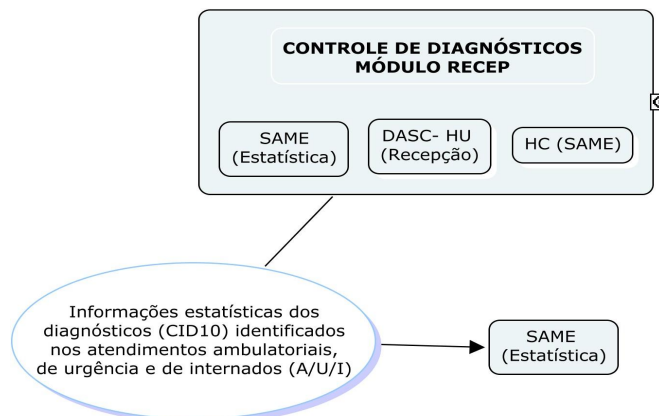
CONTROLE DE DIAGNÓSTICOS
MÓDULO RECEP

SAME
(Estatística)

DASC- HU
(Recepção)

HC (SAME)

Informações estatísticas dos diagnósticos (CID10) identificados nos atendimentos ambulatoriais, de urgência e de internados (A/U/I)

SAME
(Estatística)